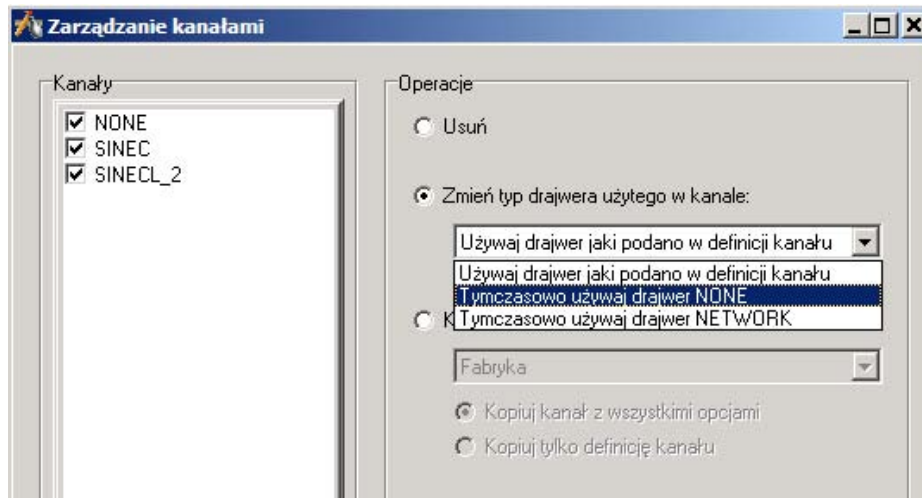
Zarządzanie kanałami

Kanały

NONE
SINEC
SINECL_2

Operacje

Usuń

Zmień typ drajwera użytego w kanale:

Używaj drajwer jaki podano w definicji kanału

Używaj drajwer jaki podano w definicji kanału
Tymczasowo używaj drajwer NONE
Tymczasowo używaj drajwer NETWORK

K

Fabryka

Kopiuj kanał z wszystkimi opcjami

Kopiuj tylko definicję kanału